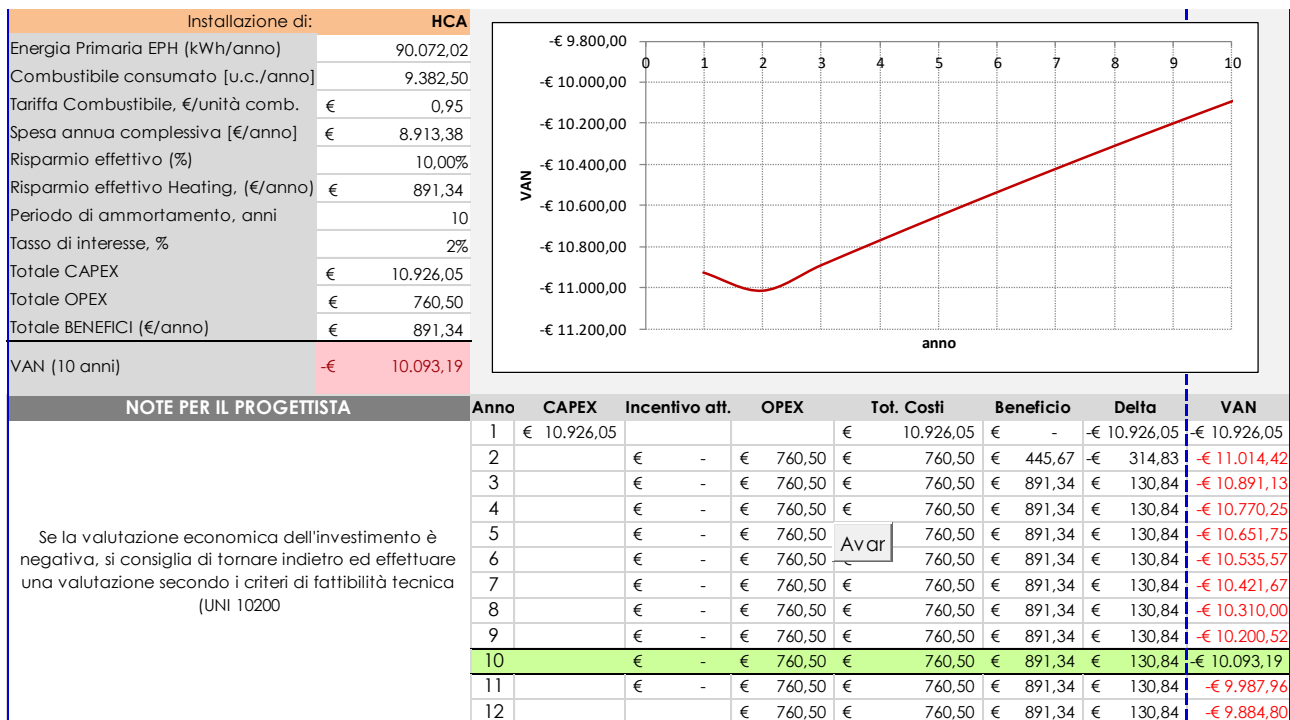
| Installazione di: | | HCA |
|---|---|---|
| Energia Primaria EPH (kWh/anno) | | 90.072,02 |
| Combustibile consumato [u.c./anno] | | 9.382,50 |
| Tariffa Combustibile, €/unità comb. | € | 0,95 |
| Spesa annua complessiva [€/anno] | € | 8.913,38 |
| Risparmio effettivo (%) | | 10,00% |
| Risparmio effettivo Heating, (€/anno) | € | 891,34 |
| Periodo di ammortamento, anni | | 10 |
| Tasso di interesse, % | | 2% |
| Totale CAPEX | € | 10.926,05 |
| Totale OPEX | € | 760,50 |
| Totale BENEFICI (€/anno) | € | 891,34 |
| VAN (10 anni) | -€ | 10.093,19 |

-€ 9.800,00
-€ 10.000,00
-€ 10.200,00
-€ 10.400,00
-€ 10.600,00
-€ 10.800,00
-€ 11.000,00
-€ 11.200,00
VAN
0 1 2 3 4 5 6 7 8 9 10
anno

NOTE PER IL PROGETTISTA

Se la valutazione economica dell'investimento è negativa, si consiglia di tornare indietro ed effettuare una valutazione secondo i criteri di fattibilità tecnica (UNI 10200

| Anno | CAPEX | Incentivo att. | OPEX | Tot. Costi | Beneficio | Delta | VAN |
|---|---|---|---|---|---|---|---|
| 1 | € 10.926,05 | | | € 10.926,05 | € - | -€ 10.926,05 | -€ 10.926,05 |
| 2 | | € - | € 760,50 | € 760,50 | € 445,67 | -€ 314,83 | -€ 11.014,42 |
| 3 | | € - | € 760,50 | € 760,50 | € 891,34 | € 130,84 | -€ 10.891,13 |
| 4 | | € - | € 760,50 | € 760,50 | € 891,34 | € 130,84 | -€ 10.770,25 |
| 5 | | € - | € 760,50 | 760,50 | € 891,34 | € 130,84 | -€ 10.651,75 |
| 6 | | € - | € 760,50 | 760,50 | € 891,34 | € 130,84 | -€ 10.535,57 |
| 7 | | € - | € 760,50 | € 760,50 | € 891,34 | € 130,84 | -€ 10.421,67 |
| 8 | | € - | € 760,50 | € 760,50 | € 891,34 | € 130,84 | -€ 10.310,00 |
| 9 | | € - | € 760,50 | € 760,50 | € 891,34 | € 130,84 | -€ 10.200,52 |
| 10 | | € - | € 760,50 | € 760,50 | € 891,34 | € 130,84 | -€ 10.093,19 |
| 11 | | € - | € 760,50 | € 760,50 | € 891,34 | € 130,84 | -€ 9.987,96 |
| 12 | | | € 760,50 | € 760,50 | € 891,34 | € 130,84 | -€ 9.884,80 |

Avar